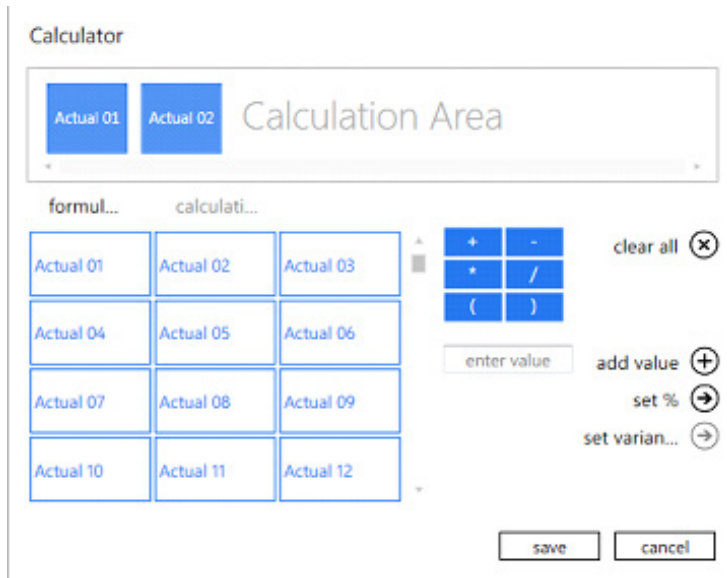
Calculator

Actual 01 Actual 02 Calculation Area

formul... calculati...

| Actual 01 | Actual 02 | Actual 03 |
|---|---|---|
| Actual 04 | Actual 05 | Actual 06 |
| Actual 07 | Actual 08 | Actual 09 |
| Actual 10 | Actual 11 | Actual 12 |

+ - * / ( )

clear all

enter value

add value

set %

set varian...

save cancel